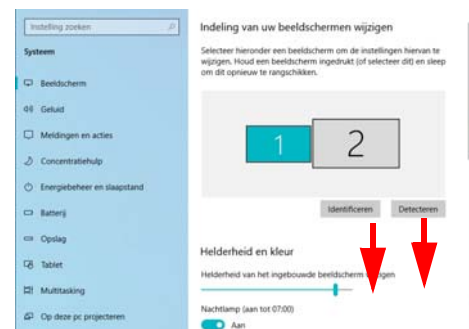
Instelling zoeken

Systeem

Beeldscherm

Geluid

Meldingen en acties

Concentratiehulp

Energiebeheer en slaapstand

Batterij

Opslag

Tablet

Multitasking

Op deze pc projecteren

Indeling van uw beeldschermen wijzigen

Selecteer hieronder een beeldscherm om de instellingen hiervan te wijzigen. Houd een beeldscherm ingedrukt (of selecteer dit) en sleep om dit opnieuw te rangschikken.

1

2

Identificeren

Detecteren

Helderheid en kleur

Helderheid van het ingebouwde beeldscherm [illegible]

Nachtlamp (aan tot 07:00)

Aan